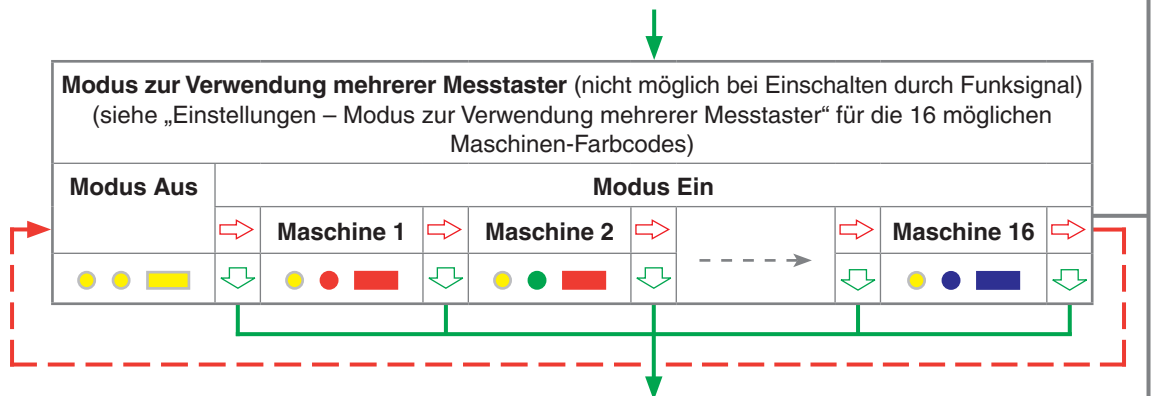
**Modus zur Verwendung mehrerer Messtaster** (nicht möglich bei Einschalten durch Funksignal) (siehe „Einstellungen – Modus zur Verwendung mehrerer Messtaster“ für die 16 möglichen Maschinen-Farbcodes)

| Modus Aus | Modus Ein | | | | | | | | |
|---|---|---|---|---|---|---|---|---|---|
| | ⇨ | Maschine 1 | ⇨ | Maschine 2 | ⇨ | | ⇨ | Maschine 16 | ⇨ |
| | ⇩ | | ⇩ | | ⇩ | | ⇩ | | ⇩ |